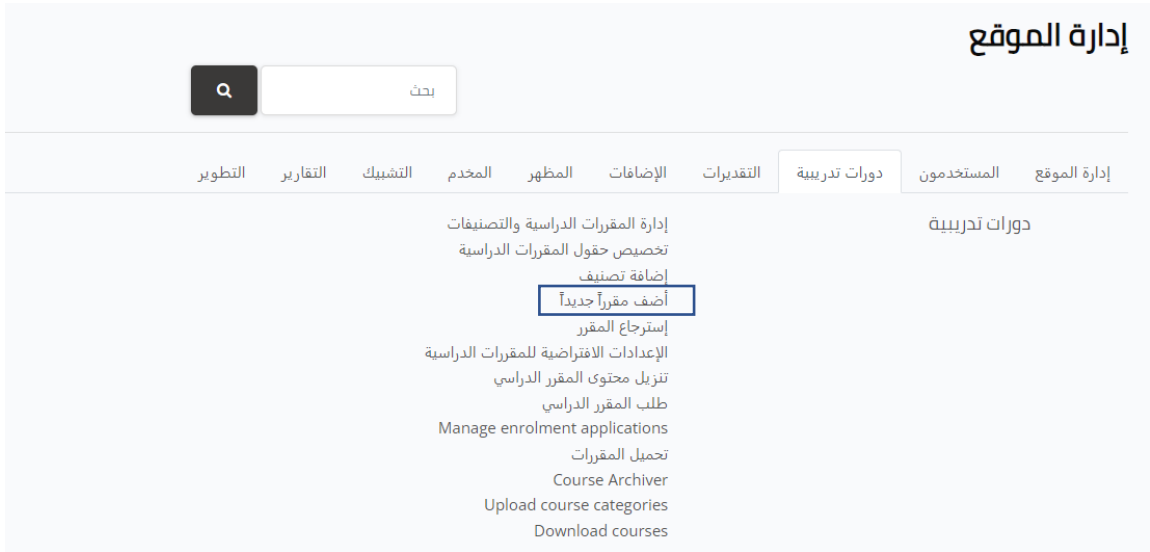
إدارة الموقع

بحث

إدارة الموقع | المستخدمون | دورات تدريبية | التقديرات | الإضافات | المظهر | المخدم | التشبيك | التقارير | التطوير

دورات تدريبية

إدارة المقررات الدراسية والتصنيفات
تخصيص حقول المقررات الدراسية
إضافة تصنيف
أضف مقرراً جديداً
إسترجاع المقرر
الإعدادات الافتراضية للمقررات الدراسية
تنزيل محتوى المقرر الدراسي
طلب المقرر الدراسي
Manage enrolment applications
تحميل المقررات
Course Archiver
Upload course categories
Download courses